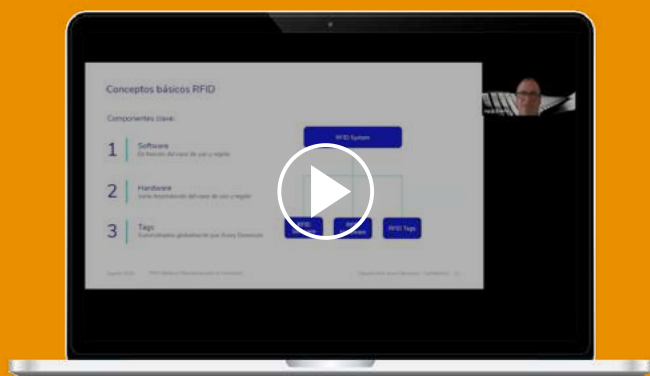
Conceptos básicos RFID

Componentes clave:

1 Software
En función del caso de uso y región

2 Hardware
Varía dependiendo del caso de uso y región

3 Tags
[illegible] globalmente por Avery Dennison

RFID System

RFID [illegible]

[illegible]

RFID Tags

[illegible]